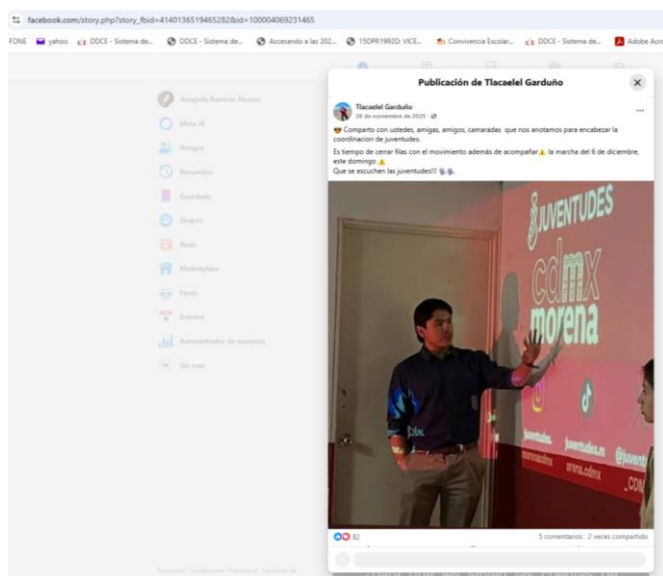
facebook.com/story.php?story_fbid=4140136519465282&id=100004069231465

FONE yahoo DDCE - Sistema de... DDCE - Sistema de... Accesando a las 202... 15DPR1992D: VICE... Convivencia Escolar... DDCE - Sistema de... Adobe Acro

Amapola Ramirez Alvarez
Meta AI
Amigos
Recuerdos
Guardado
Grupos
Reels
Marketplace
Feeds
Eventos
Administrador de anuncios
Ver más

Publicación de Tlacaelel Garduño

Tlacaelel Garduño
28 de noviembre de 2025

Comparto con ustedes, amigas, amigos, camaradas que nos anotamos para encabezar la coordinacion de juventudes.

Es tiempo de cerrar filas con el movimiento además de acompañar la marcha del 6 de diciembre, este domingo.
Que se escuchen las juventudes!!!

JUVENTUDES
cdmx
morena
juventudes
juventudes.m
@juvent
morenacdmx
orena.cdmx
_COM

82
5 comentarios 2 veces compartido